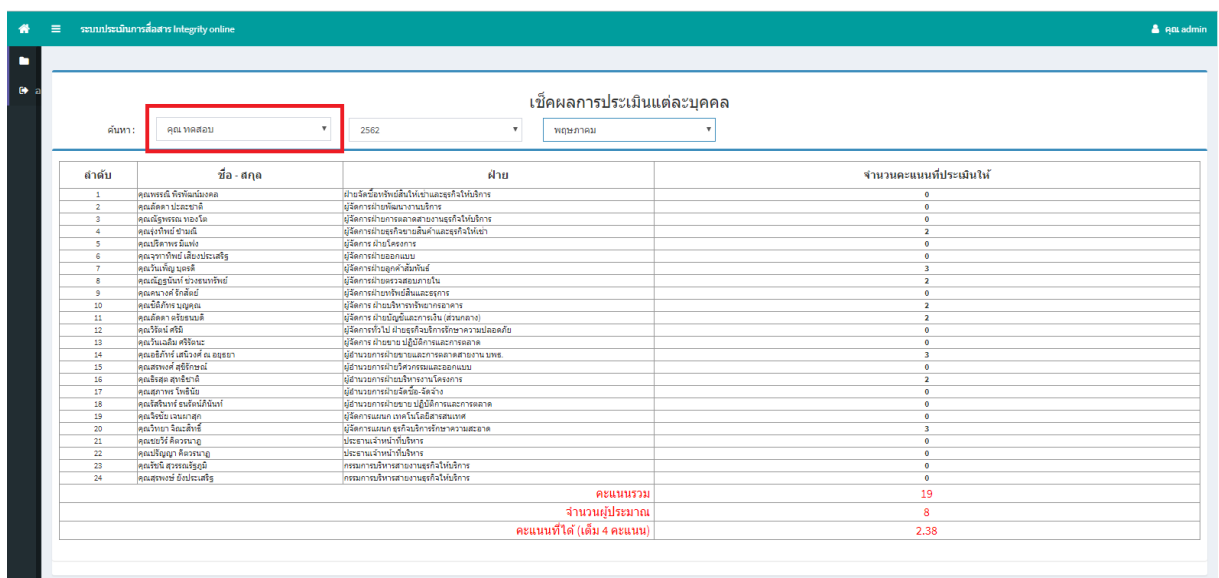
ระบบประเมินการสื่อสาร Integrity online

คุณ admin

เช็คผลการประเมินแต่ละบุคคล

ค้นหา : คุณ ทดสอบ 2562 พฤษภาคม

| ลำดับ | ชื่อ - สกุล | ฝ่าย | จำนวนคะแนนที่ประเมินให้ |
|---|---|---|---|
| 1 | คุณพรรณี พืชพันธ์มงคล | ฝ่ายจัดซื้อทรัพย์สินให้เช่าและธุรกิจให้บริการ | 0 |
| 2 | คุณลัดดา ปละชาติ | ผู้จัดการฝ่ายพัฒนางานบริการ | 0 |
| 3 | คุณณัฐพรรณ ทองโต | ผู้จัดการฝ่ายการตลาดสายงานธุรกิจให้บริการ | 0 |
| 4 | คุณรุ่งทิพย์ ชำมณี | ผู้จัดการฝ่ายธุรกิจขายสินค้าและธุรกิจให้เช่า | 2 |
| 5 | คุณปริตาพร มีแท่ง | ผู้จัดการ ฝ่ายโครงการ | 0 |
| 6 | คุณจุฑาทิพย์ เลี้ยงประเสริฐ | ผู้จัดการฝ่ายออกแบบ | 0 |
| 7 | คุณวันเพ็ญ บุตรดี | ผู้จัดการฝ่ายลูกค้าสัมพันธ์ | 3 |
| 8 | คุณณัฐนันท์ ช่วงธนทรัพย์ | ผู้จัดการฝ่ายตรวจสอบภายใน | 2 |
| 9 | คุณนาวดี รักสัตย์ | ผู้จัดการฝ่ายทรัพย์สินและธุรการ | 0 |
| 10 | คุณชัยภัทร บุญคุณ | ผู้จัดการ ฝ่ายบริหารทรัพยากรอาคาร | 2 |
| 11 | คุณลัดดา ดรัยธนบดี | ผู้จัดการ ฝ่ายบัญชีและการเงิน (ส่วนกลาง) | 2 |
| 12 | คุณวิรัตน์ ศรีมี | ผู้จัดการทั่วไป ฝ่ายธุรกิจบริการรักษาความปลอดภัย | 0 |
| 13 | คุณวันเฉลิม ศรีจิตนะ | ผู้จัดการ ฝ่ายขาย ปฏิบัติการและการตลาด | 0 |
| 14 | คุณอธิภัทร์ เสนีวงศ์ ณ อยุธยา | ผู้อำนวยการฝ่ายขายและการตลาดสายงาน บพธ. | 3 |
| 15 | คุณสรพงศ์ สุขิรักษณ์ | ผู้อำนวยการฝ่ายวิศวกรรมและออกแบบ | 0 |
| 16 | คุณธิสุต สุทธิชาติ | ผู้อำนวยการฝ่ายบริหารงานโครงการ | 2 |
| 17 | คุณสภาพร โพธิพัย | ผู้อำนวยการฝ่ายจัดซื้อ-จัดจ้าง | 0 |
| 18 | คุณธีรินทร์ ธนรัตน์ภีนันท์ | ผู้อำนวยการฝ่ายขาย ปฏิบัติการและการตลาด | 0 |
| 19 | คุณจีรชัย เจนมาสุก | ผู้จัดการแผนก เทคโนโลยีสารสนเทศ | 0 |
| 20 | คุณวิทยา จินะสิทธิ์ | ผู้จัดการแผนก ธุรกิจบริการรักษาความสะอาด | 3 |
| 21 | คุณชยวีร์ ศิลวรนาฏ | ประธานเจ้าหน้าที่บริหาร | 0 |
| 22 | คุณปริญญา ศิลวรนาฏ | ประธานเจ้าหน้าที่บริหาร | 0 |
| 23 | คุณรัชนี สุวรรณรัฐภูมิ | กรรมการบริหารสายงานธุรกิจให้บริการ | 0 |
| 24 | คุณสุรพงษ์ ยิ่งประเสริฐ | กรรมการบริหารสายงานธุรกิจให้บริการ | 0 |
| | | คะแนนรวม | 19 |
| | | จำนวนผู้ประมาณ | 8 |
| | | คะแนนที่ได้ (เต็ม 4 คะแนน) | 2.38 |